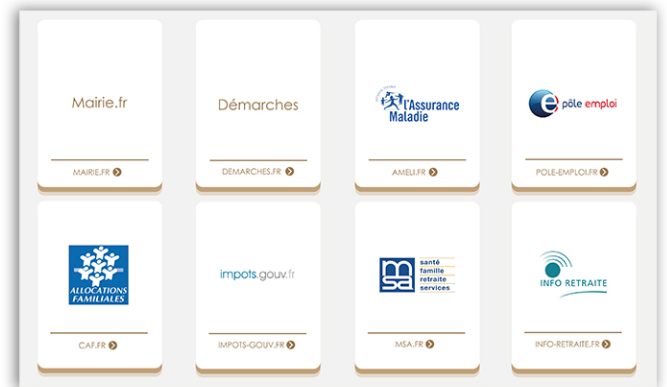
Mairie.fr

MAIRIE.FR

Démarches

DÉMARCHES.FR

l'Assurance Maladie

AMELI.FR

pôle emploi

POLE-EMPLOI.FR

ALLOCATIONS FAMILIALES

CAF.FR

impots.gouv.fr

IMPOTS-GOUV.FR

msa santé famille retraite services

MSA.FR

INFO RETRAITE

INFO-RETRAITE.FR